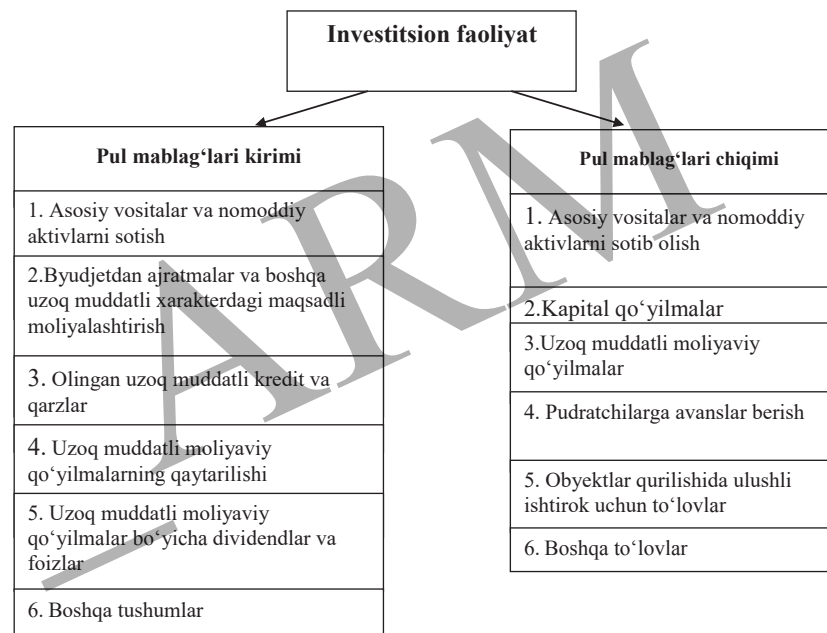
Investitsion faoliyat

Pul mablag'lari kirimi

1. Asosiy vositalar va nomoddiy aktivlarni sotish

2.Byudjetdan ajratmalar va boshqa uzoq muddatli xarakterdagi maqsadli moliyalashtirish

3. Olingan uzoq muddatli kredit va qarzlar

4. Uzoq muddatli moliyaviy qo'yilmalarning qaytarilishi

5. Uzoq muddatli moliyaviy qo'yilmalar bo'yicha dividendlar va foizlar

6. Boshqa tushumlar

Pul mablag'lari chiqimi

1. Asosiy vositalar va nomoddiy aktivlarni sotib olish

2.Kapital qo'yilmalar

3.Uzoq muddatli moliyaviy qo'yilmalar

4. Pudratchilarga avanslar berish

5. Obyektlar qurilishida ulushli ishtirok uchun to'lovlar

6. Boshqa to'lovlar

ARM